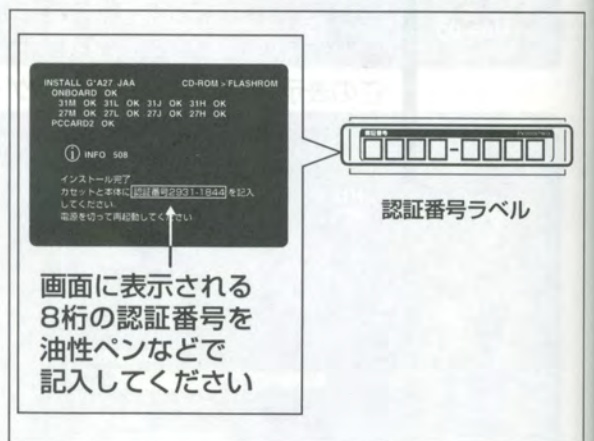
INSTALL G'A27 JAA CD-ROM > FLASHROM
ONBOARD OK
31M OK 31L OK 31J OK 31H OK
27M OK 27L OK 27J OK 27H OK
PCCARD2 OK

INFO 508

インストール完了
カセットと本体に 認証番号2931-1844 を記入してください。
電源を切って再起動してください

画面に表示される8桁の認証番号を油性ペンなどで記入してください

認証番号 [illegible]
□□□□-□□□□

認証番号ラベル